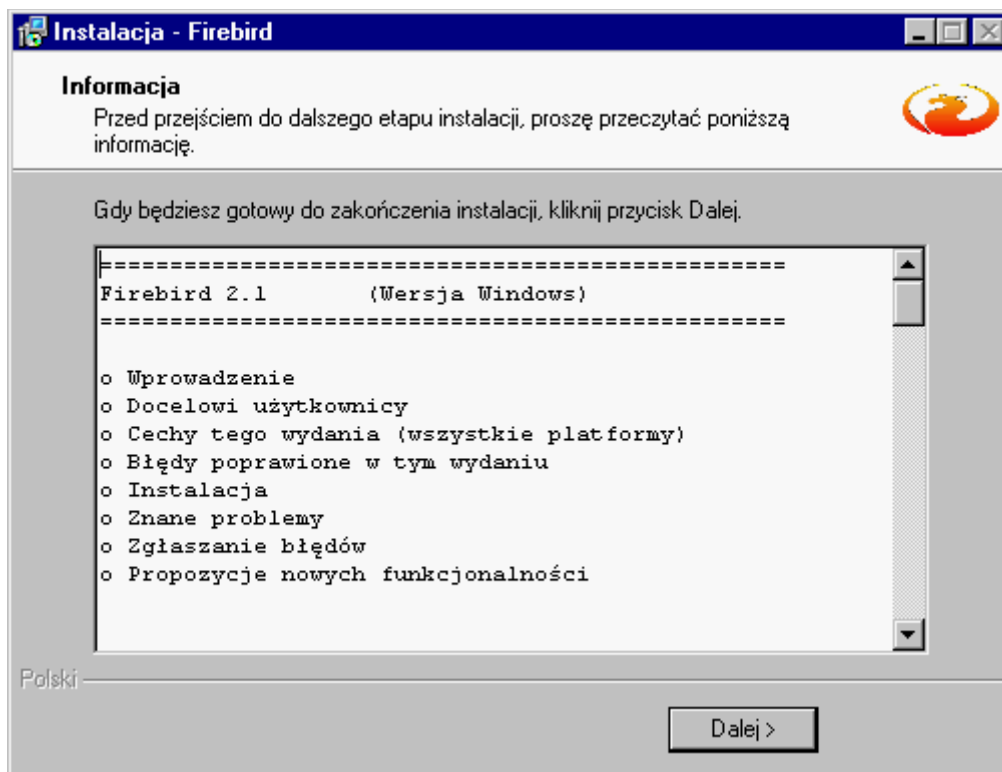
Instalacja - Firebird

Informacja
Przed przejściem do dalszego etapu instalacji, proszę przeczytać poniższą informację.

Gdy będziesz gotowy do zakończenia instalacji, kliknij przycisk Dalej.

==================================================
Firebird 2.1        (Wersja Windows)
==================================================

o Wprowadzenie
o Docelowi użytkownicy
o Cechy tego wydania (wszystkie platformy)
o Błędy poprawione w tym wydaniu
o Instalacja
o Znane problemy
o Zgłaszanie błędów
o Propozycje nowych funkcjonalności

Polski

Dalej >